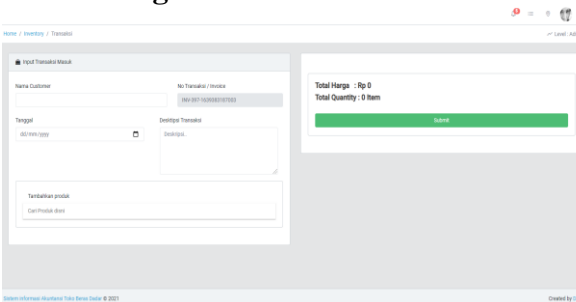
Home / Inventory / Transaksi

Level: Ad

Input Transaksi Masuk

Nama Customer

No Transaksi / Invoice

INV-397-1636080167683

Tanggal

dd/mm/yyyy

Deskripsi Transaksi

Deskripsi..

Tambahkan produk

Cari Produk disini

Total Harga : Rp 0

Total Quantity : 0 Item

Submit

Sistem Informasi Akuntansi Toko Barus Dasar © 2021

Created by